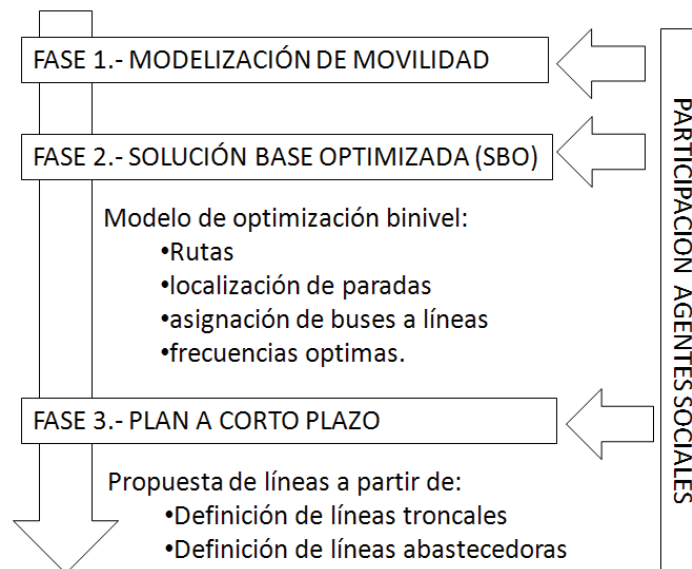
FASE 1.- MODELIZACIÓN DE MOVILIDAD

FASE 2.- SOLUCIÓN BASE OPTIMIZADA (SBO)

Modelo de optimización binivel:
•Rutas
•localización de paradas
•asignación de buses a líneas
•frecuencias optimas.

FASE 3.- PLAN A CORTO PLAZO

Propuesta de líneas a partir de:
•Definición de líneas troncales
•Definición de líneas abastecedoras

PARTICIPACION AGENTES SOCIALES